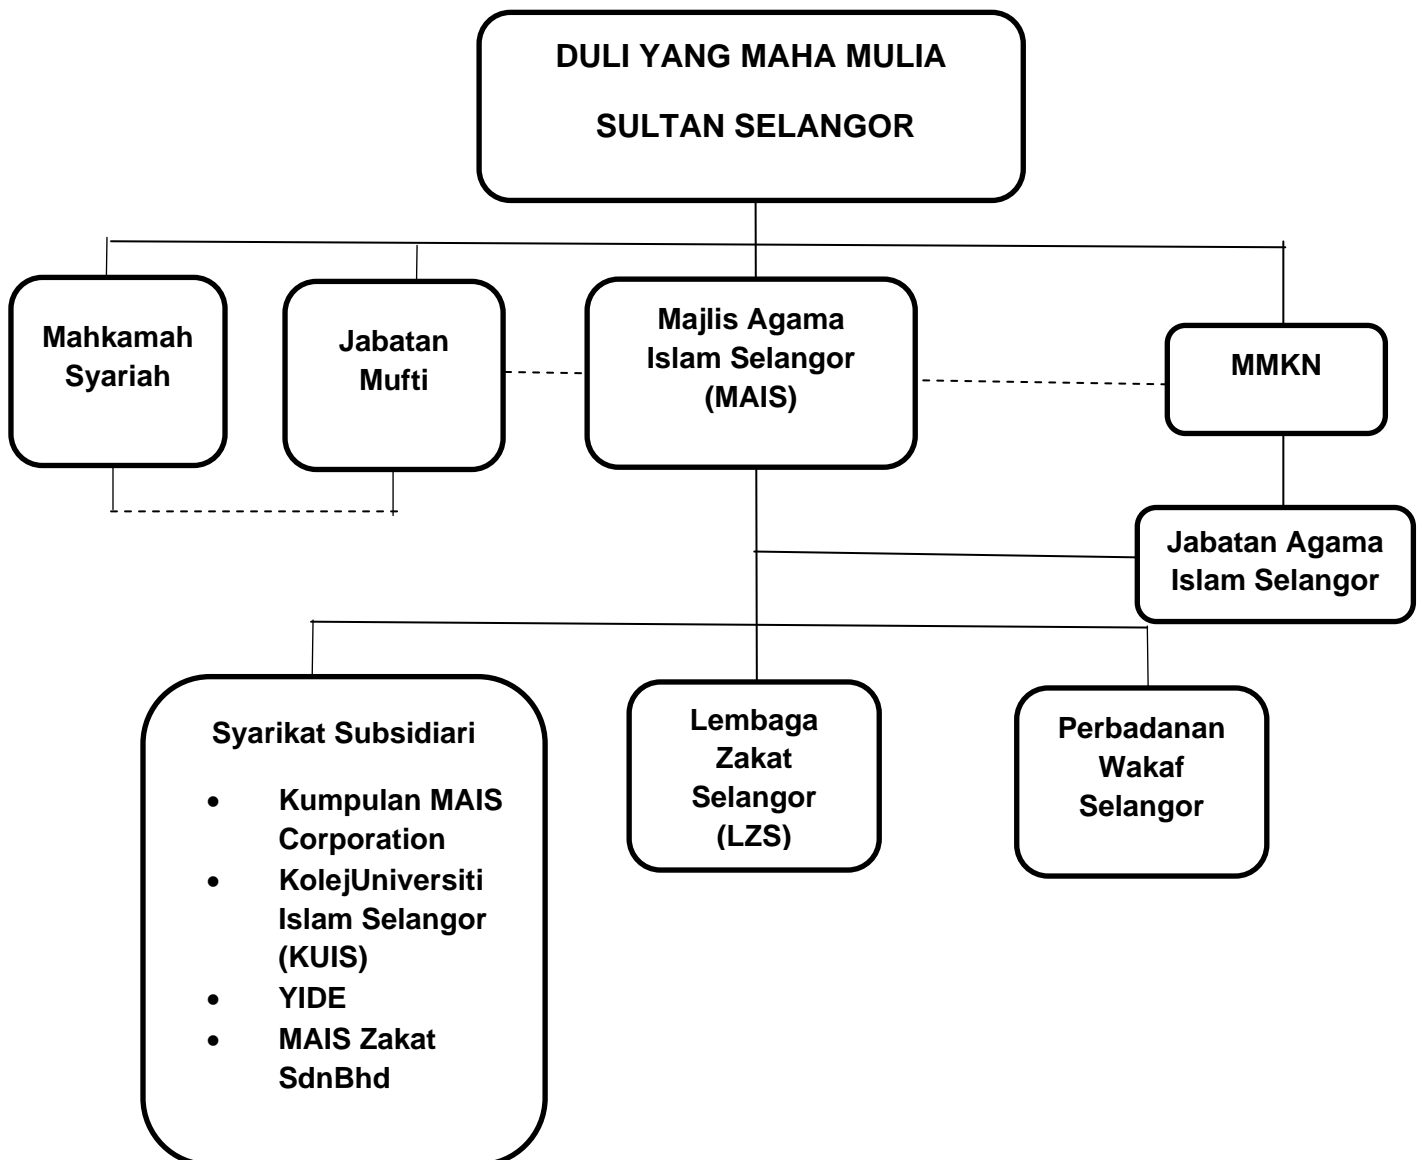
DULI YANG MAHA MULIA

SULTAN SELANGOR

Mahkamah Syariah

Jabatan Mufti

Majlis Agama Islam Selangor (MAIS)

MMKN

Jabatan Agama Islam Selangor

Syarikat Subsidiari

- Kumpulan MAIS Corporation
- KolejUniversiti Islam Selangor (KUIS)
- YIDE
- MAIS Zakat SdnBhd

Lembaga Zakat Selangor (LZS)

Perbadanan Wakaf Selangor